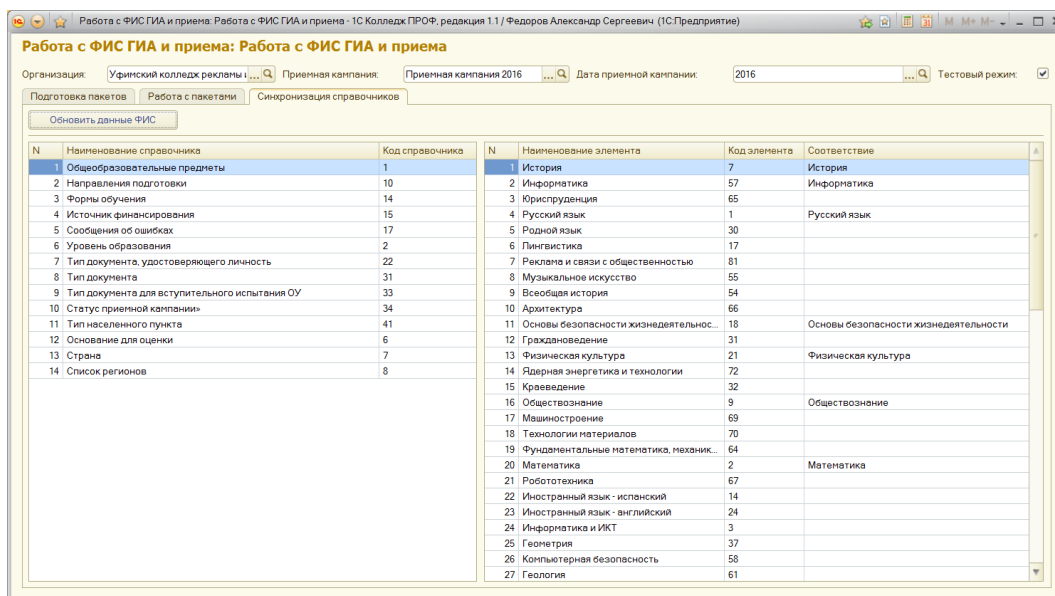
1С Работа с ФИС ГИА и приема: Работа с ФИС ГИА и приема - 1С Колледж ПРОФ, редакция 1.1 / Федоров Александр Сергеевич (1С:Предприятие)

M M+ M-

Работа с ФИС ГИА и приема: Работа с ФИС ГИА и приема

Организация: Уфимский колледж рекламы ... Приемная кампания: Приемная кампания 2016 ... Дата приемной кампании: 2016 ... Тестовый режим: ✓

Подготовка пакетов | Работа с пакетами | Синхронизация справочников

Обновить данные ФИС

| N | Наименование справочника | Код справочника |
|---|---|---|
| 1 | Общеобразовательные предметы | 1 |
| 2 | Направления подготовки | 10 |
| 3 | Формы обучения | 14 |
| 4 | Источник финансирования | 15 |
| 5 | Сообщения об ошибках | 17 |
| 6 | Уровень образования | 2 |
| 7 | Тип документа, удостоверяющего личность | 22 |
| 8 | Тип документа | 31 |
| 9 | Тип документа для вступительного испытания ОУ | 33 |
| 10 | Статус приемной кампании» | 34 |
| 11 | Тип населенного пункта | 41 |
| 12 | Основание для оценки | 6 |
| 13 | Страна | 7 |
| 14 | Список регионов | 8 |

| N | Наименование элемента | Код элемента | Соответствие |
|---|---|---|---|
| 1 | История | 7 | История |
| 2 | Информатика | 57 | Информатика |
| 3 | Юриспруденция | 65 | |
| 4 | Русский язык | 1 | Русский язык |
| 5 | Родной язык | 30 | |
| 6 | Лингвистика | 17 | |
| 7 | Реклама и связи с общественностью | 81 | |
| 8 | Музыкальное искусство | 55 | |
| 9 | Всеобщая история | 54 | |
| 10 | Архитектура | 66 | |
| 11 | Основы безопасности жизнедеятельнос... | 18 | Основы безопасности жизнедеятельности |
| 12 | Граждановедение | 31 | |
| 13 | Физическая культура | 21 | Физическая культура |
| 14 | Ядерная энергетика и технологии | 72 | |
| 15 | Краеведение | 32 | |
| 16 | Обществознание | 9 | Обществознание |
| 17 | Машиностроение | 69 | |
| 18 | Технологии материалов | 70 | |
| 19 | Фундаментальные математика, механик... | 64 | |
| 20 | Математика | 2 | Математика |
| 21 | Робототехника | 67 | |
| 22 | Иностранный язык - испанский | 14 | |
| 23 | Иностранный язык - английский | 24 | |
| 24 | Информатика и ИКТ | 3 | |
| 25 | Геометрия | 37 | |
| 26 | Компьютерная безопасность | 58 | |
| 27 | Геология | 61 | |